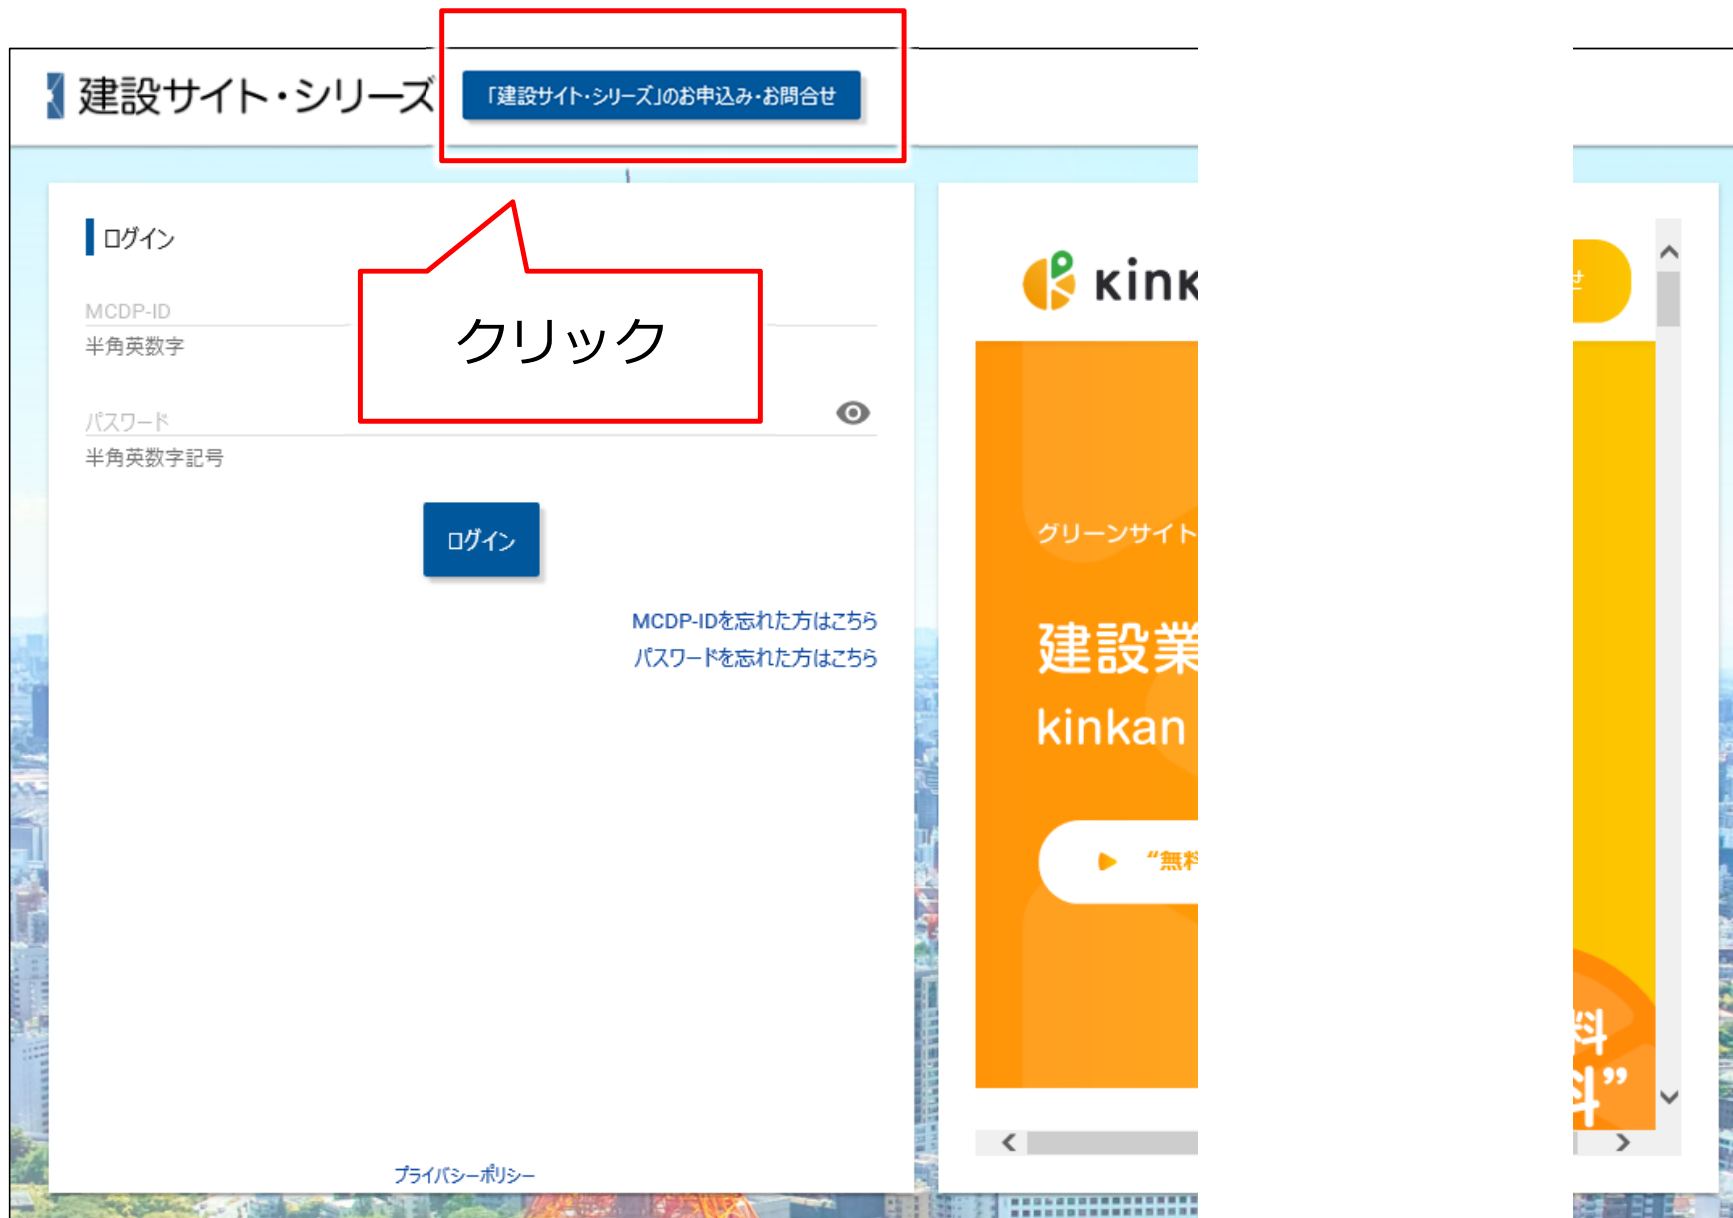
建設サイト・シリーズ

「建設サイト・シリーズ」のお申込み・お問合せ

クリック

ログイン

MCDP-ID
半角英数字

パスワード
半角英数字記号

ログイン

MCDP-IDを忘れた方はこちら
パスワードを忘れた方はこちら

プライバシーポリシー

kink

グリーンサイト

建設業

kinkan

“無料

料

料”